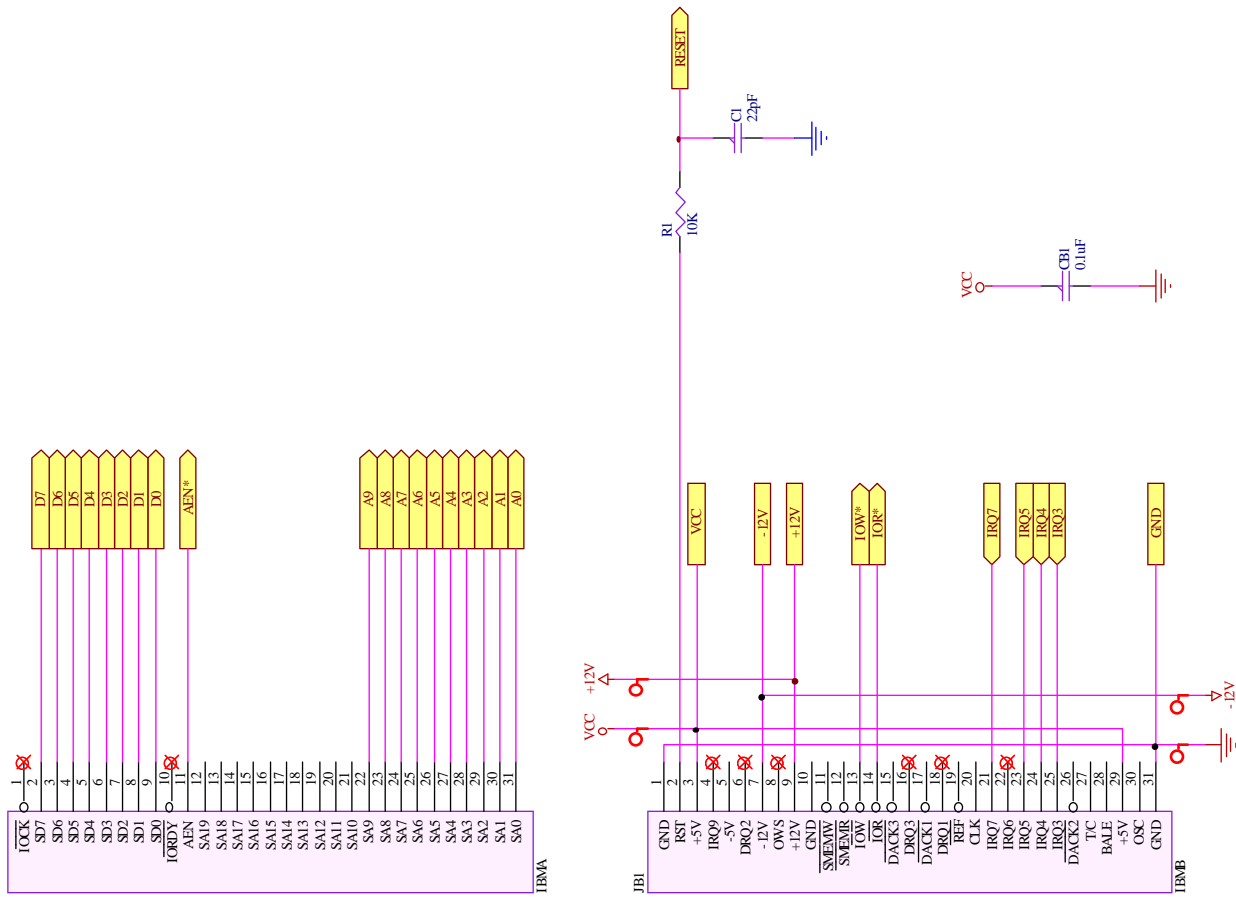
RESET
C1
22pF
R1
10K
VCC
CB1
0.1uF

D7 D6 D5 D4 D3 D2 D1 D0
AEN*
A9 A8 A7 A6 A5 A4 A3 A2 A1 A0

VCC
-12V
+12V
IOW*
IOR*
IRQ7
IRQ5 IRQ4 IRQ3
GND

+12V
-12V
VCC

1 2 3 4 5 6 7 8 9 10 11 12 13 14 15 16 17 18 19 20 21 22 23 24 25 26 27 28 29 30 31
IOCK SD7 SD6 SD5 SD4 SD3 SD2 SD1 SD0 IORDY AEN SA19 SA18 SA17 SA16 SA15 SA14 SA13 SA12 SA11 SA10 SA9 SA8 SA7 SA6 SA5 SA4 SA3 SA2 SA1 SA0
IBMA

1 2 3 4 5 6 7 8 9 10 11 12 13 14 15 16 17 18 19 20 21 22 23 24 25 26 27 28 29 30 31
GND RST +5V IRQ9 -5V DRQ2 -12V OWS +12V GND SMEMW SMEMR IOW IOR DACK3 DRQ3 DACK1 DRQ1 REF CLK IRQ7 IRQ6 IRQ5 IRQ4 IRQ3 DACK2 T/C BALE +5V OSC GND
JB1
IBMB